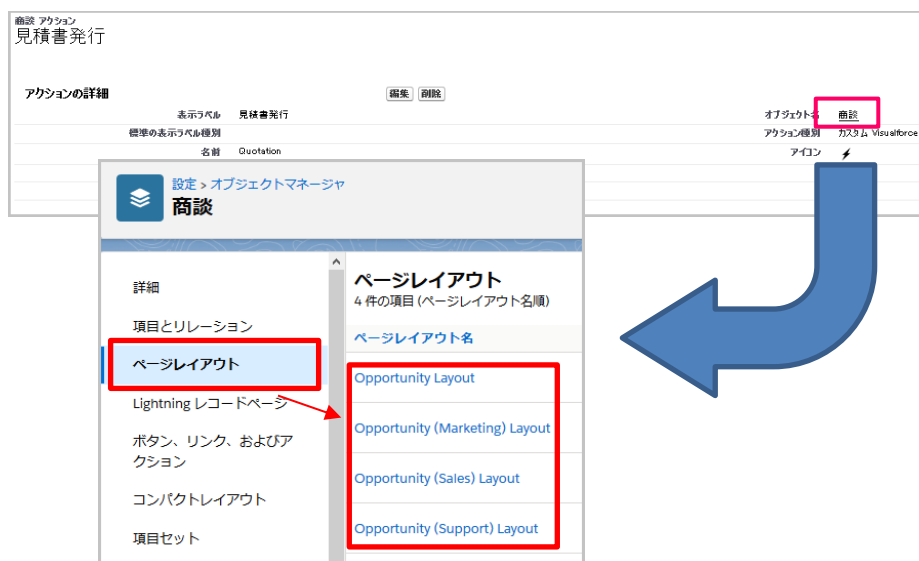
商談 アクション
見積書発行

アクションの詳細

編集 削除

表示ラベル 見積書発行

標準の表示ラベル種別

名前 Quotation

オブジェクト名 商談

アクション種別 カスタム Visualforce

アイコン

設定 > オブジェクトマネージャ
商談

詳細

項目とリレーション

ページレイアウト

Lightning レコードページ

ボタン、リンク、およびアクション

コンパクトレイアウト

項目セット

ページレイアウト
4 件の項目 (ページレイアウト名順)

ページレイアウト名

Opportunity Layout

Opportunity (Marketing) Layout

Opportunity (Sales) Layout

Opportunity (Support) Layout